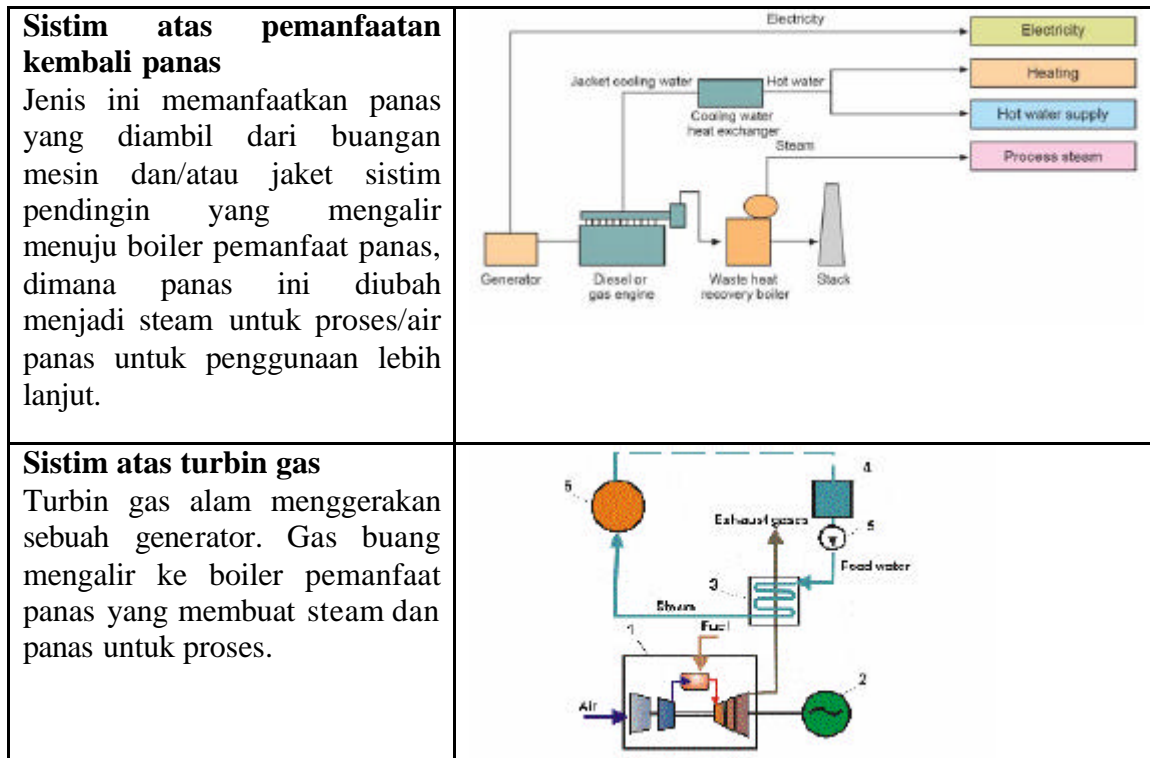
| | |
|---|---|
| **Sistim atas pemanfaatan kembali panas** Jenis ini memanfaatkan panas yang diambil dari buangan mesin dan/atau jaket sistim pendingin yang mengalir menuju boiler pemanfaat panas, dimana panas ini diubah menjadi steam untuk proses/air panas untuk penggunaan lebih lanjut. | Electricity, Electricity, Jacket cooling water, Hot water, Heating, Cooling water heat exchanger, Hot water supply, Steam, Process steam, Generator, Diesel or gas engine, Waste heat recovery boiler, Stack |
| **Sistim atas turbin gas** Turbin gas alam menggerakan sebuah generator. Gas buang mengalir ke boiler pemanfaat panas yang membuat steam dan panas untuk proses. | 6, 4, Exhaust gases, 5, Feed water, 3, Steam, Fuel, 1, 2, Air |